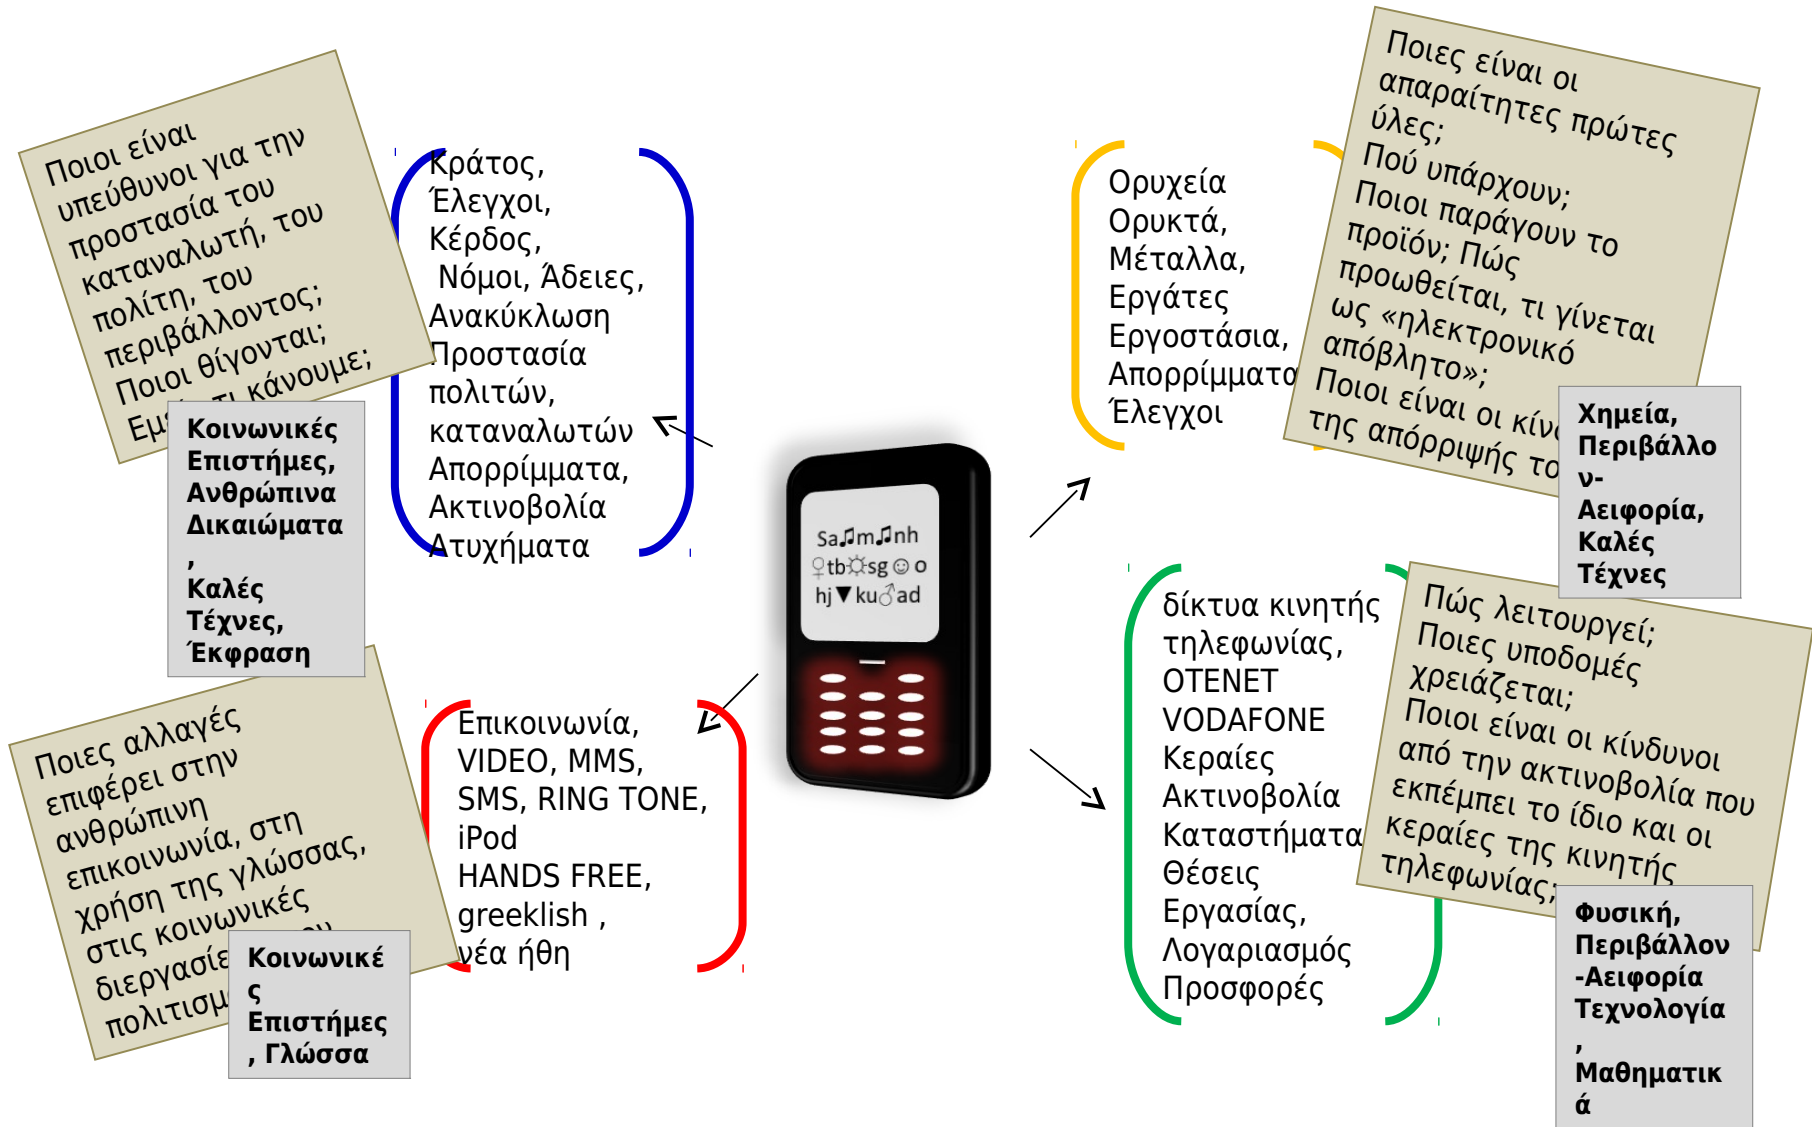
Ποιοι είναι υπεύθυνοι για την προστασία του καταναλωτή, του πολίτη, του περιβάλλοντος; Ποιοι θίγονται; Εμ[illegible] τι κάνουμε;

Κοινωνικές Επιστήμες, Ανθρώπινα Δικαιώματα, Καλές Τέχνες, Έκφραση

Κράτος, Έλεγχοι, Κέρδος, Νόμοι, Άδειες, Ανακύκλωση Προστασία πολιτών, καταναλωτών Απορρίμματα, Ακτινοβολία Ατυχήματα

Ορυχεία Ορυκτά, Μέταλλα, Εργάτες Εργοστάσια, Απορρίμματα Έλεγχοι

Ποιες είναι οι απαραίτητες πρώτες ύλες; Πού υπάρχουν; Ποιοι παράγουν το προϊόν; Πώς προωθείται, τι γίνεται ως «ηλεκτρονικό απόβλητο»; Ποιοι είναι οι κίν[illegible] της απόρριψής το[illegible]

Χημεία, Περιβάλλον-Αειφορία, Καλές Τέχνες

Sa♫m♫nh ♀tb☼sg☺o hj▼ku♂ad

Ποιες αλλαγές επιφέρει στην ανθρώπινη επικοινωνία, στη χρήση της γλώσσας, στις κοινωνικές διεργασίε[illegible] πολιτισμ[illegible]

Κοινωνικές Επιστήμες, Γλώσσα

Επικοινωνία, VIDEO, MMS, SMS, RING TONE, iPod HANDS FREE, greeklish , νέα ήθη

δίκτυα κινητής τηλεφωνίας, OTENET VODAFONE Κεραίες Ακτινοβολία Καταστήματα Θέσεις Εργασίας, Λογαριασμός Προσφορές

Πώς λειτουργεί; Ποιες υποδομές χρειάζεται; Ποιοι είναι οι κίνδυνοι από την ακτινοβολία που εκπέμπει το ίδιο και οι κεραίες της κινητής τηλεφωνίας;

Φυσική, Περιβάλλον-Αειφορία Τεχνολογία, Μαθηματικά